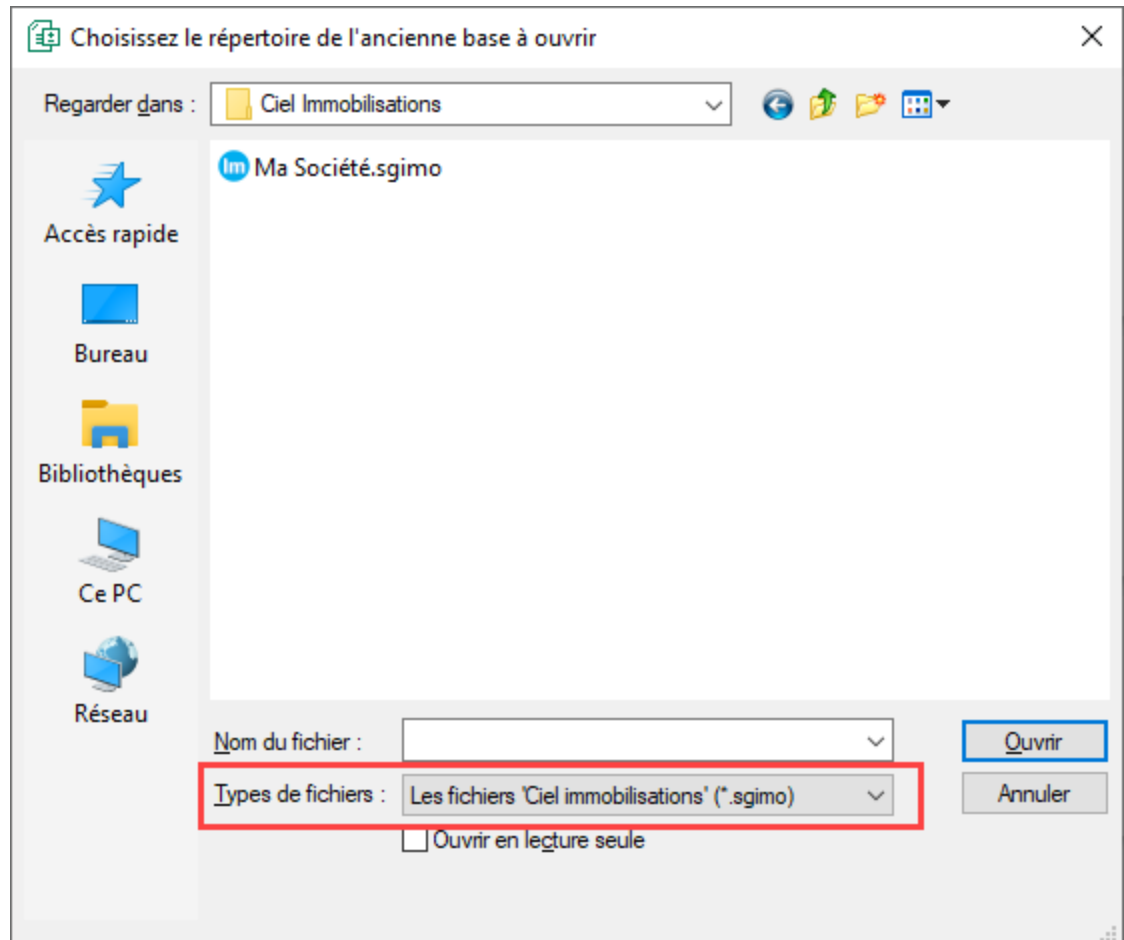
Choisissez le répertoire de l'ancienne base à ouvrir

Regarder dans : Ciel Immobilisations

Im Ma Société.sgimo

Accès rapide

Bureau

Bibliothèques

Ce PC

Réseau

Nom du fichier :

Types de fichiers : Les fichiers 'Ciel immobilisations' (*.sgimo)

Ouvrir en lecture seule

Ouvrir

Annuler